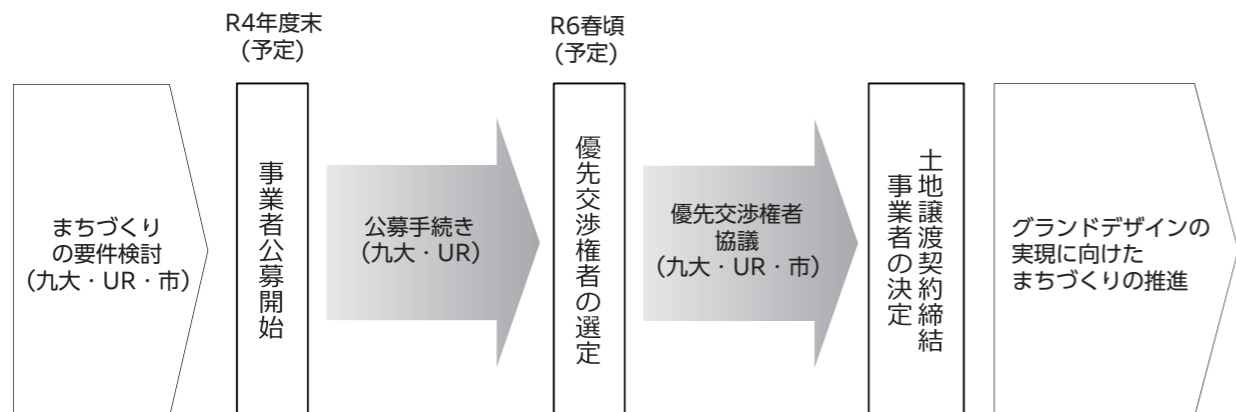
R4年度末
（予定）

R6春頃
（予定）

まちづくり
の要件検討
（九大・UR・市）

事業者公募開始

公募手続き
（九大・UR）

優先交渉権者の選定

優先交渉権者
協議
（九大・UR・市）

土地譲渡契約締結
事業者の決定

グランドデザインの
実現に向けた
まちづくりの推進